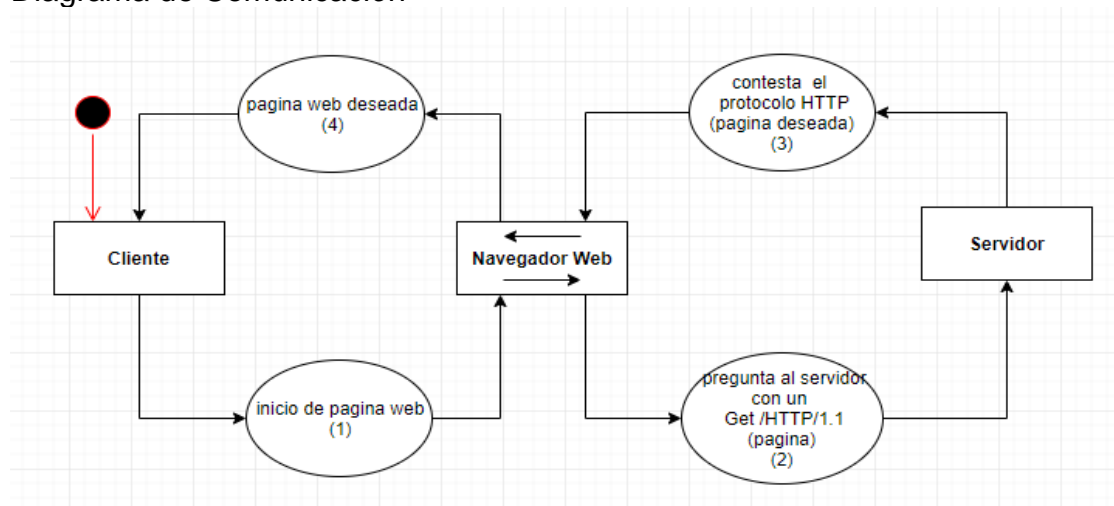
Diagrama de Comunicación

pagina web deseada (4)

contesta el protocolo HTTP (pagina deseada) (3)

Cliente

Navegador Web

Servidor

inicio de pagina web (1)

pregunta al servidor con un Get /HTTP/1.1 (pagina) (2)